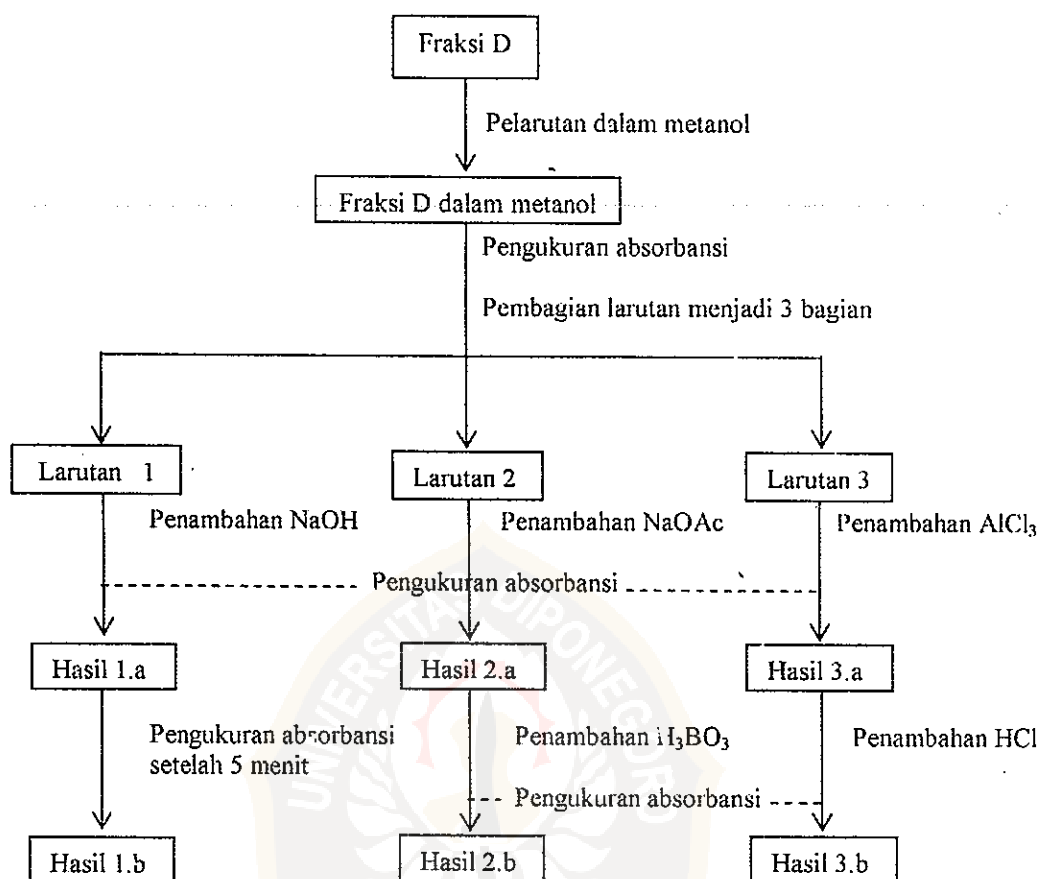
Fraksi D

Pelarutan dalam metanol

Fraksi D dalam metanol

Pengukuran absorbansi

Pembagian larutan menjadi 3 bagian

Larutan 1

Larutan 2

Larutan 3

Penambahan NaOH

Penambahan NaOAc

Penambahan $AlCl_3$

Pengukuran absorbansi

Hasil 1.a

Hasil 2.a

Hasil 3.a

Pengukuran absorbansi setelah 5 menit

Penambahan $H_3BO_3$

Penambahan HCl

Pengukuran absorbansi

Hasil 1.b

Hasil 2.b

Hasil 3.b

UNIVERSITAS DIPONEGORO